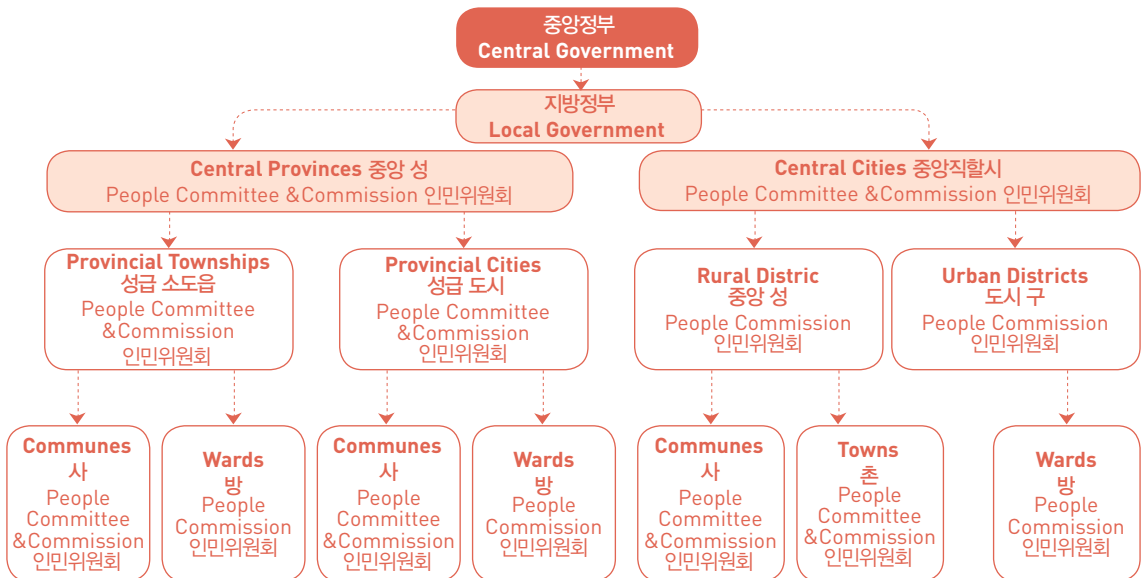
중앙정부
Central Government

지방정부
Local Government

Central Provinces 중앙 성
People Committee &Commission 인민위원회

Central Cities 중앙직할시
People Committee &Commission 인민위원회

Provincial Townships
성급 소도읍
People Committee &Commission
인민위원회

Provincial Cities
성급 도시
People Committee &Commission
인민위원회

Rural Distric
중앙 성
People Commission
인민위원회

Urban Districts
도시 구
People Commission
인민위원회

Communes
사
People Committee &Commission
인민위원회

Wards
방
People Commission
인민위원회

Communes
사
People Committee &Commission
인민위원회

Wards
방
People Commission
인민위원회

Communes
사
People Committee &Commission
인민위원회

Towns
촌
People Committee &Commission
인민위원회

Wards
방
People Commission
인민위원회